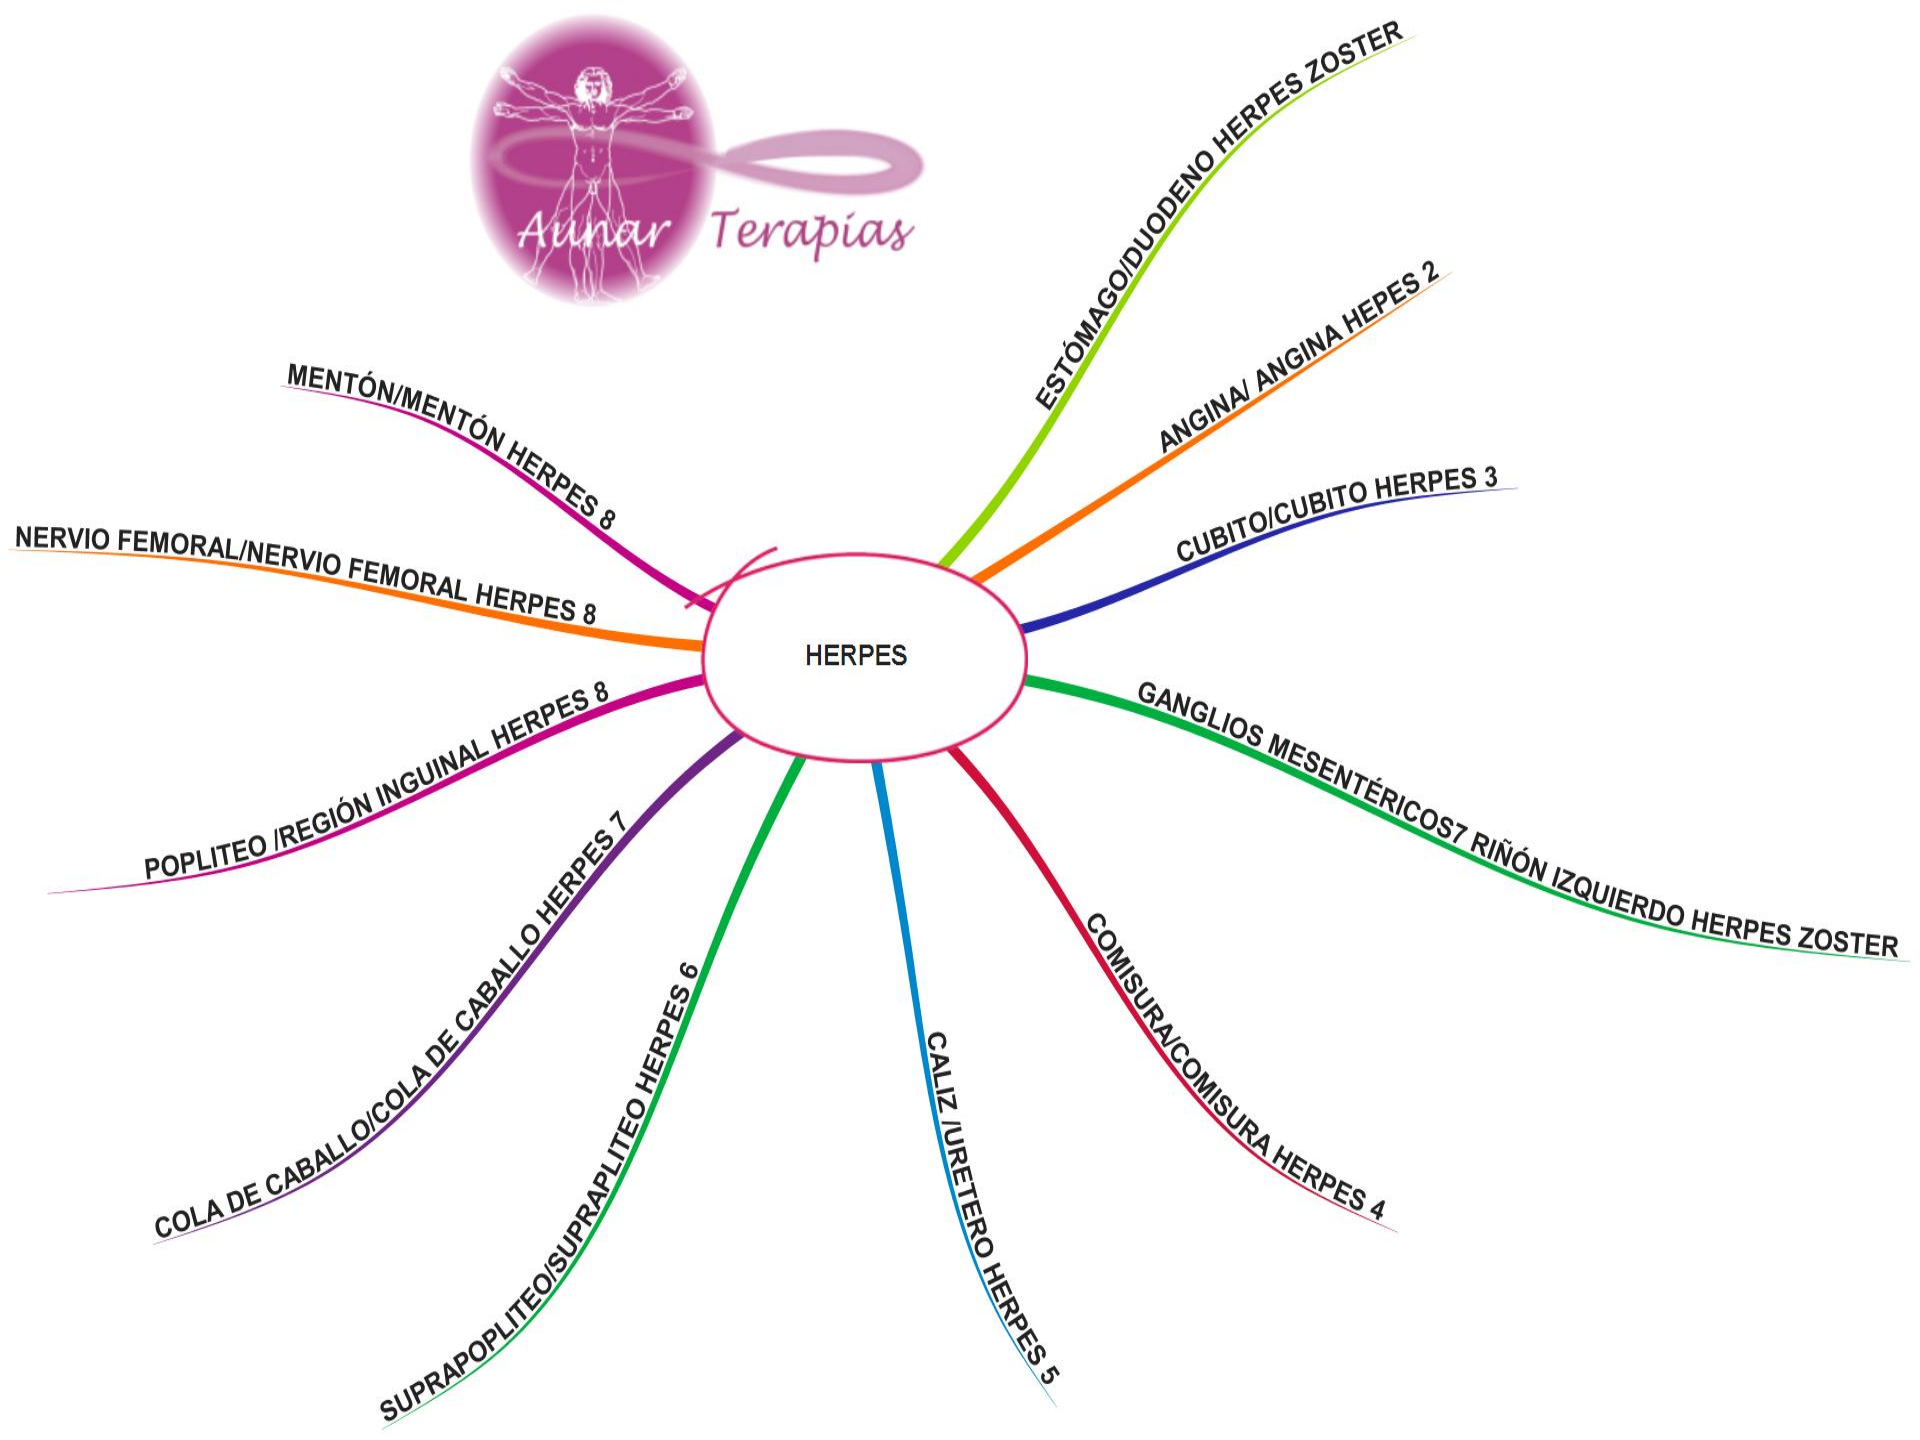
Aunar Terapias

HERPES

ESTÓMAGO/DUODENO HERPES ZOSTER

ANGINA/ ANGINA HEPES 2

CUBITO/CUBITO HERPES 3

GANGLIOS MESENTÉRICOS7 RIÑÓN IZQUIERDO HERPES ZOSTER

COMISURA/COMISURA HERPES 4

CALIZ /URETERO HERPES 5

SUPRAPOPLITEO/SUPRAPLITEO HERPES 6

COLA DE CABALLO/COLA DE CABALLO HERPES 7

POPLITEO /REGIÓN INGUINAL HERPES 8

NERVIO FEMORAL/NERVIO FEMORAL HERPES 8

MENTÓN/MENTÓN HERPES 8